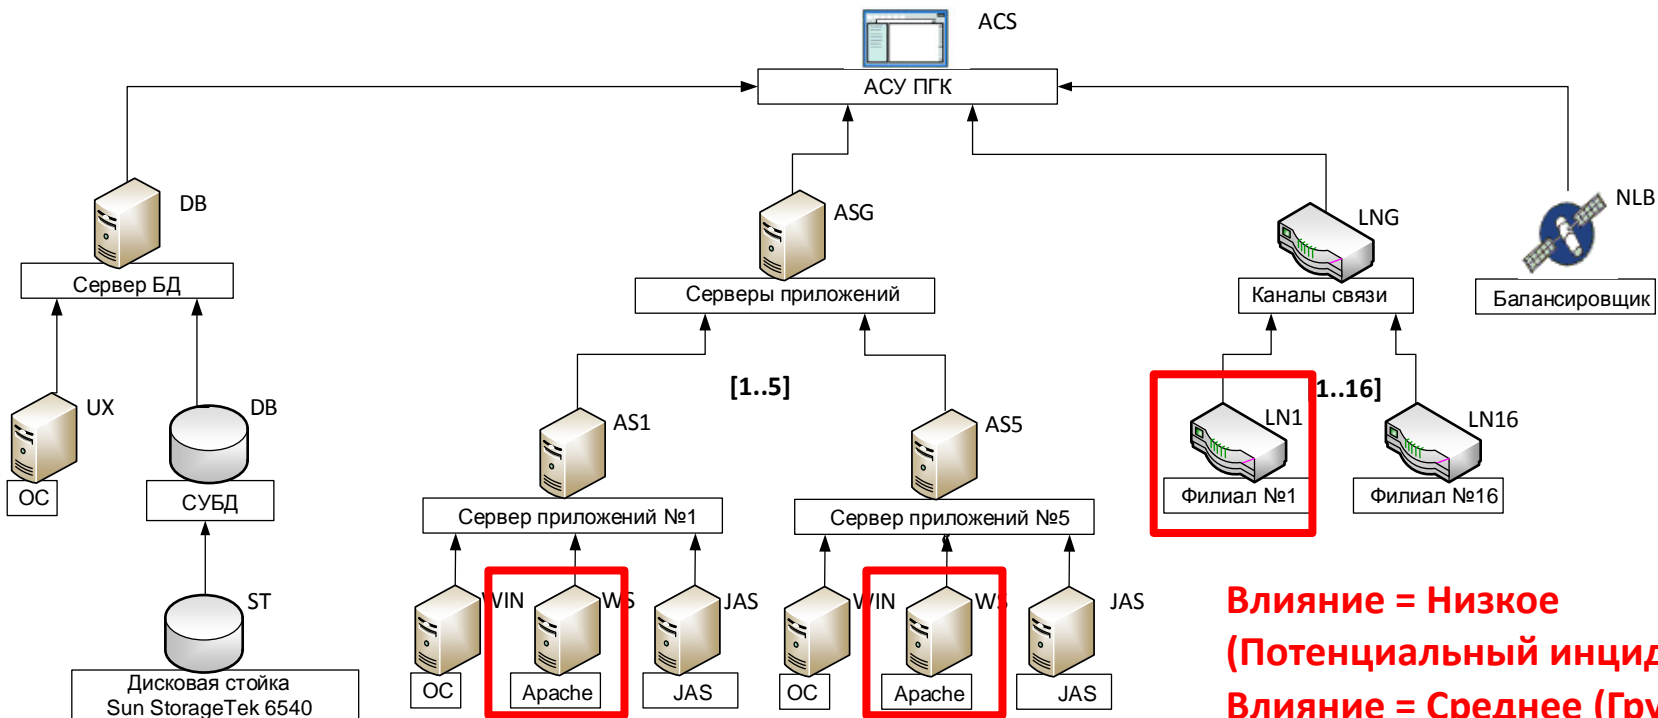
ACS

АСУ ПГК

DB

Сервер БД

ASG

Серверы приложений

LNG

Каналы связи

NLB

Балансировщик

UX

ОС

DB

СУБД

ST

Дисковая стойка Sun StorageTek 6540

[1..5]

AS1

Сервер приложений №1

AS5

Сервер приложений №5

WIN

ОС

WS

Apache

JAS

JAS

WIN

ОС

WS

Apache

JAS

JAS

1..16]

LN1

Филиал №1

LN16

Филиал №16

Влияние = Низкое

(Потенциальный инцид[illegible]

Влияние = Среднее (Гр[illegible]